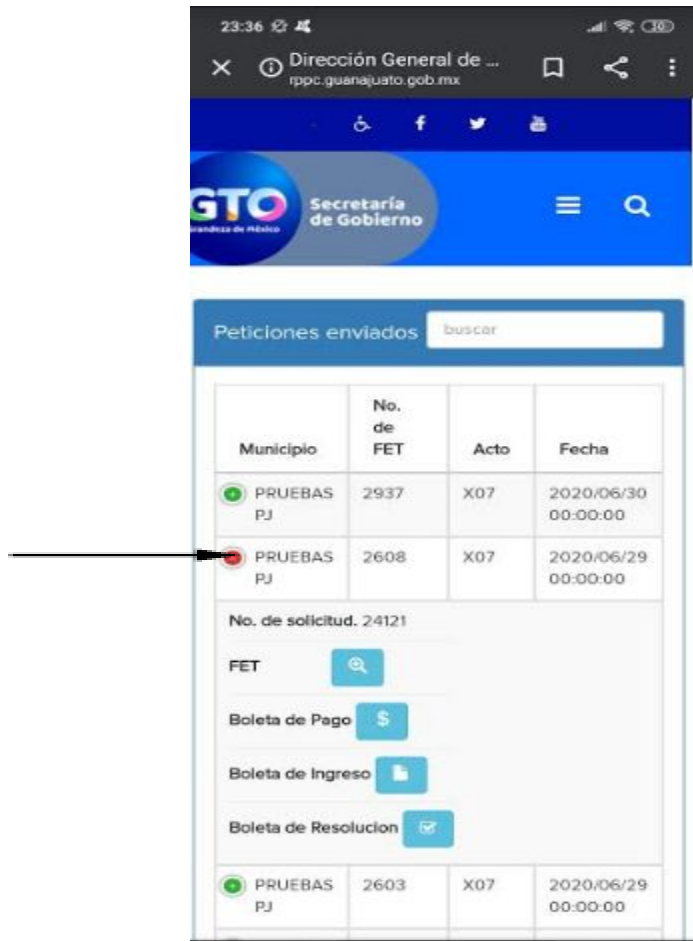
23:36

Dirección General de ...
rppc.guanajuato.gob.mx

GTO Grandeza de México

Secretaría de Gobierno

Peticiones enviados buscar

| Municipio | No. de FET | Acto | Fecha |
|---|---|---|---|
| PRUEBAS PJ | 2937 | X07 | 2020/06/30 00:00:00 |
| PRUEBAS PJ | 2608 | X07 | 2020/06/29 00:00:00 |

No. de solicitud. 24121

FET

Boleta de Pago $

Boleta de Ingreso

Boleta de Resolucion

| PRUEBAS PJ | 2603 | X07 | 2020/06/29 00:00:00 |
|---|---|---|---|